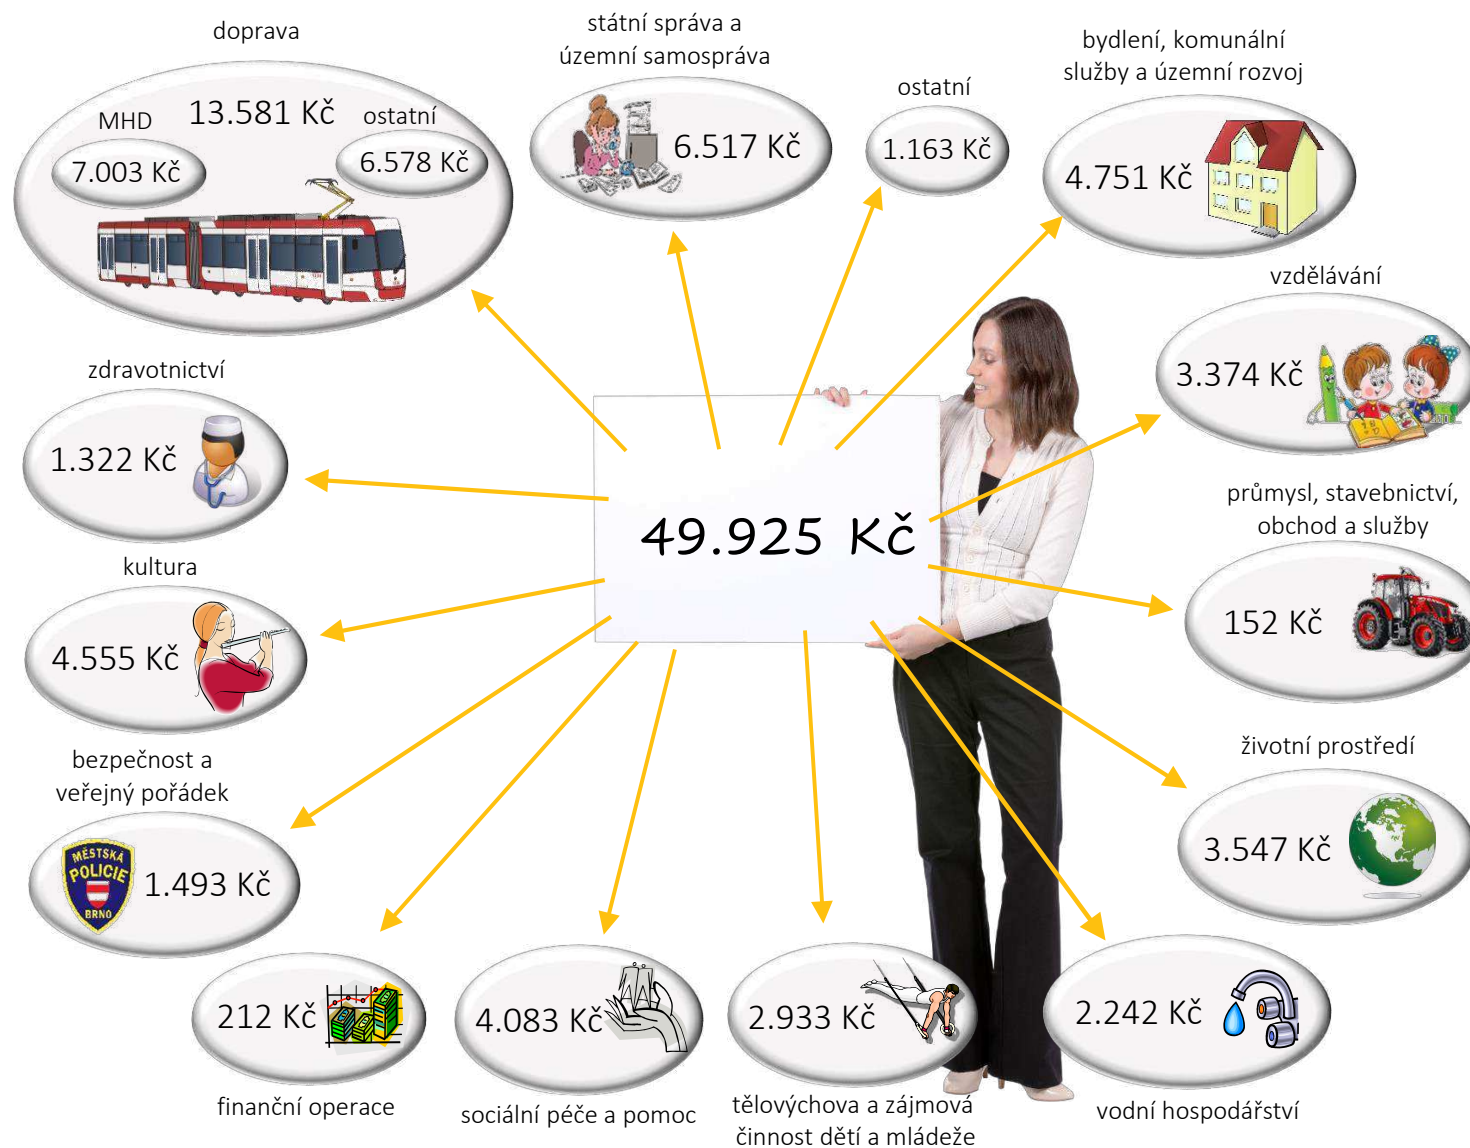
doprava

MHD

13.581 Kč

ostatní

7.003 Kč

6.578 Kč

státní správa a územní samospráva

6.517 Kč

ostatní

1.163 Kč

bydlení, komunální služby a územní rozvoj

4.751 Kč

vzdělávání

3.374 Kč

zdravotnictví

1.322 Kč

49.925 Kč

průmysl, stavebnictví, obchod a služby

152 Kč

kultura

4.555 Kč

bezpečnost a veřejný pořádek

MĚSTSKÁ POLICIE BRNO

1.493 Kč

životní prostředí

3.547 Kč

212 Kč

finanční operace

4.083 Kč

sociální péče a pomoc

2.933 Kč

tělovýchova a zájmová činnost dětí a mládeže

2.242 Kč

vodní hospodářství